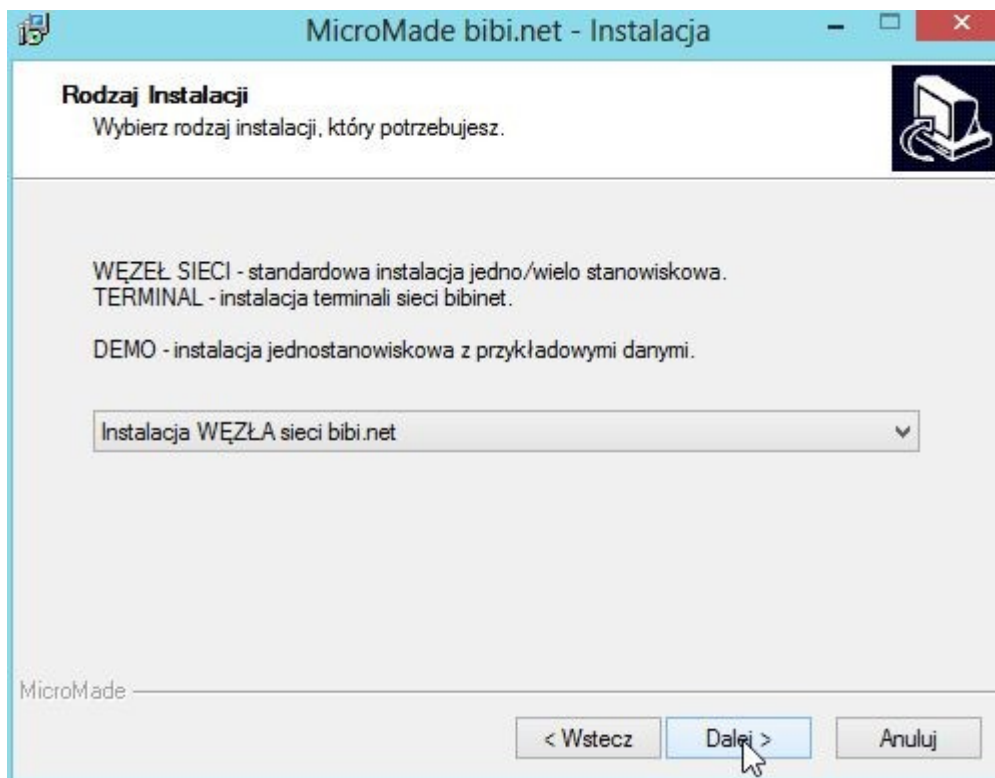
MicroMade bibi.net - Instalacja

Rodzaj Instalacji
Wybierz rodzaj instalacji, który potrzebujesz.

WĘZEŁ SIECI - standardowa instalacja jedno/wielo stanowiskowa.
TERMINAL - instalacja terminali sieci bibinet.

DEMO - instalacja jednostanowiskowa z przykładowymi danymi.

Instalacja WĘZŁA sieci bibi.net

MicroMade

< Wstecz
Dalej >
Anuluj